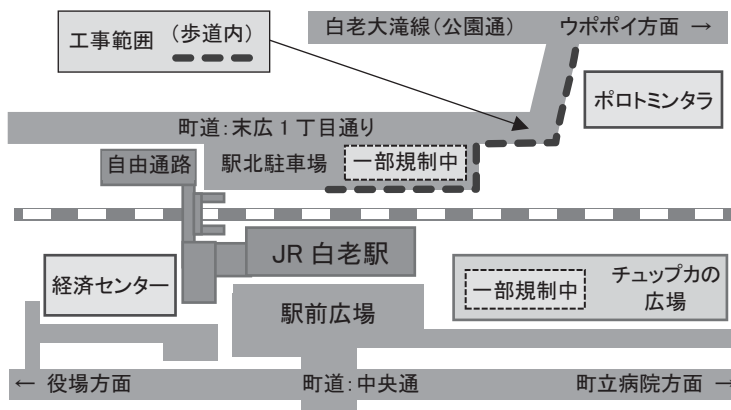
工事範囲（歩道内）

白老大滝線（公園通）

ウポポイ方面 →

ポロトミンタラ

町道：末広１丁目通り

自由通路

駅北駐車場

一部規制中

JR 白老駅

経済センター

一部規制中

チュップカの広場

駅前広場

← 役場方面

町道：中央通

町立病院方面 →